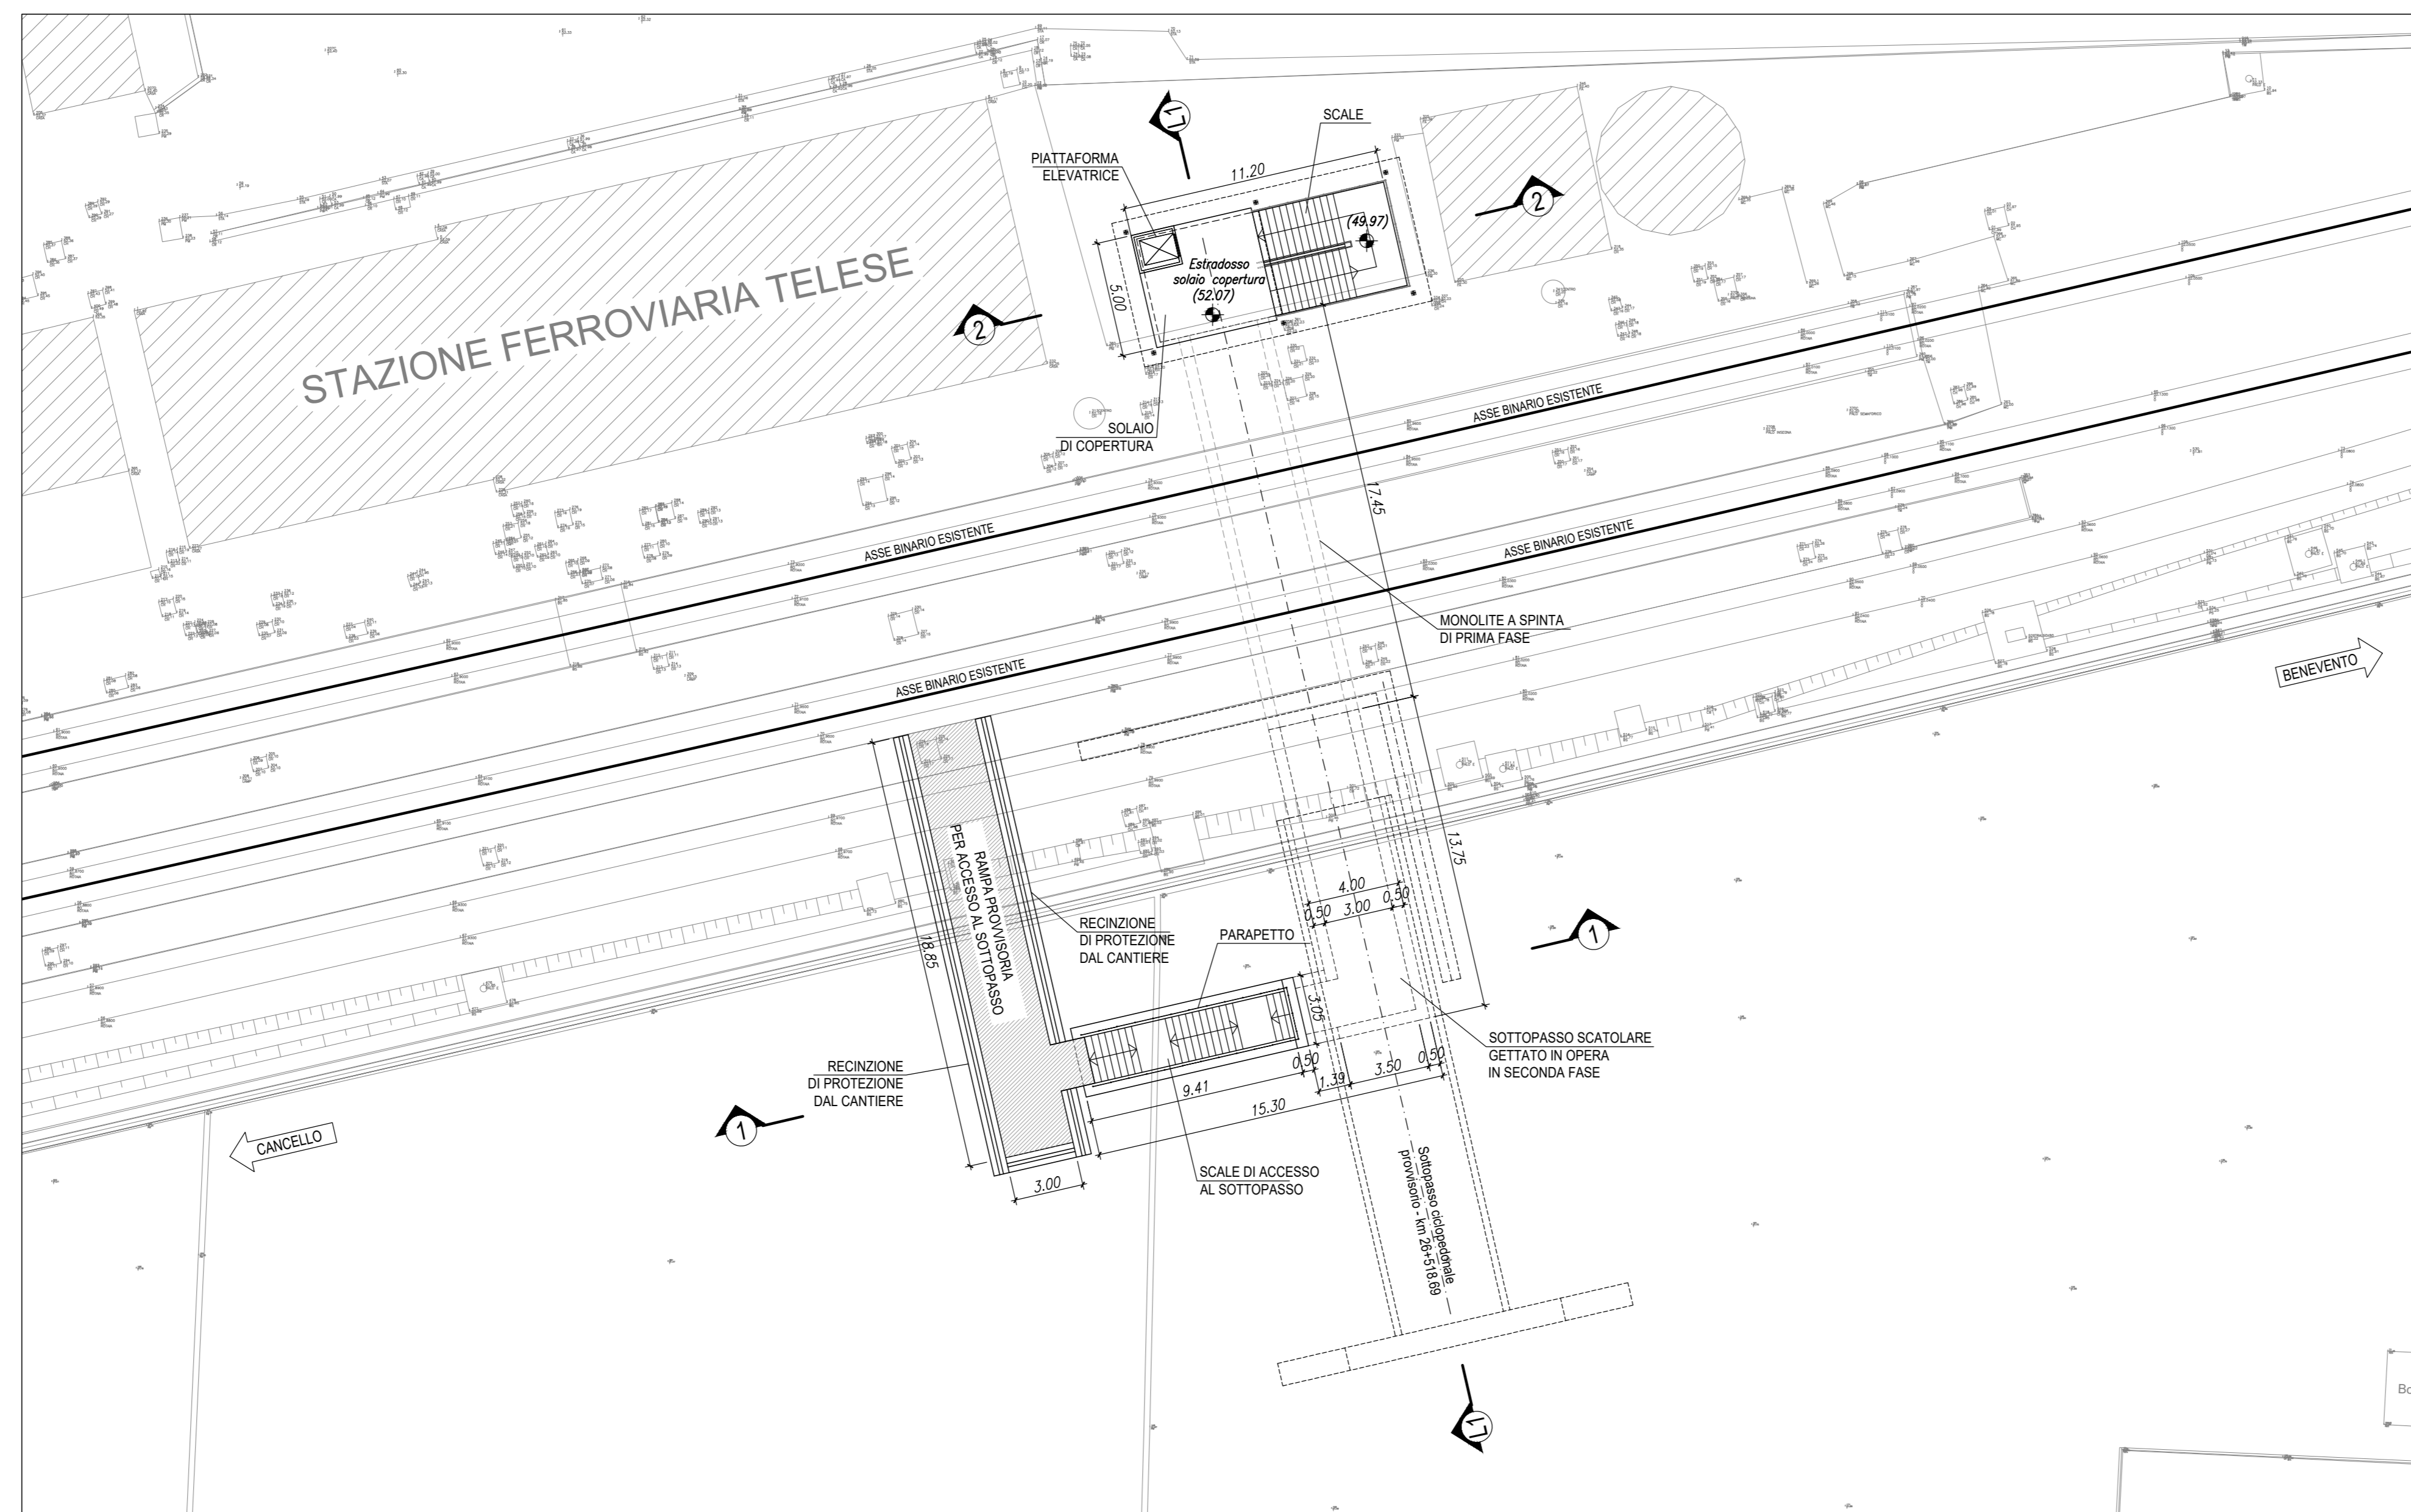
SCALE

PIATTAFORMA ELEVATRICE

11.20

(49.97)

2

Estradosso solaio copertura (52.07)

5.00

STAZIONE FERROVIARIA TELESE

2

SOLAIO DI COPERTURA

ASSE BINARIO ESISTENTE

17.45

ASSE BINARIO ESISTENTE

ASSE BINARIO ESISTENTE

MONOLITE A SPINTA DI PRIMA FASE

BENEVENTO

13.75

RAMPA PROVVISORIA PER ACCESSO AL SOTTOPASSO

4.00

0.50 3.00 0.50

1

RECINZIONE DI PROTEZIONE DAL CANTIERE

PARAPETTO

18.85

3.05

SOTTOPASSO SCATOLARE GETTATO IN OPERA IN SECONDA FASE

RECINZIONE DI PROTEZIONE DAL CANTIERE

0.50

9.41 1.39 3.50 0.50

15.30

CANCELLO

1

3.00

SCALE DI ACCESSO AL SOTTOPASSO

Sottopasso ciclopedonale provvisorio - km 26+518.69

1

1

Bo